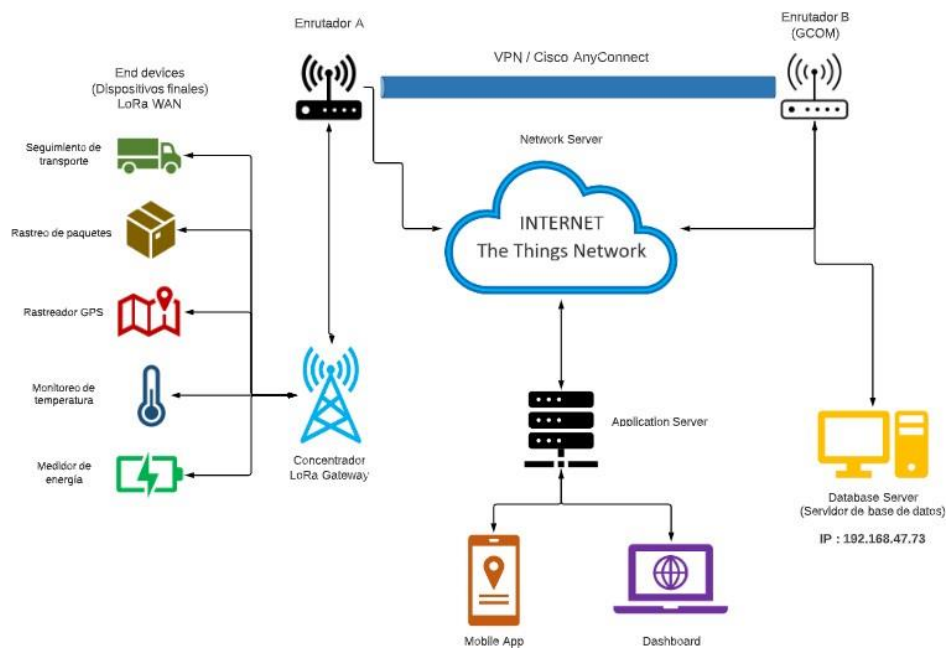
Enrutador A

Enrutador B
(GCOM)

VPN / Cisco AnyConnect

End devices
(Dispositivos finales)
LoRa WAN

Network Server

INTERNET
The Things Network

Seguimiento de transporte

Rastreo de paquetes

Rastreador GPS

Monitoreo de temperatura

Medidor de energía

Concentrador
LoRa Gateway

Application Server

Database Server
(Servidor de base de datos)

IP : 192.168.47.73

Mobile App

Dashboard